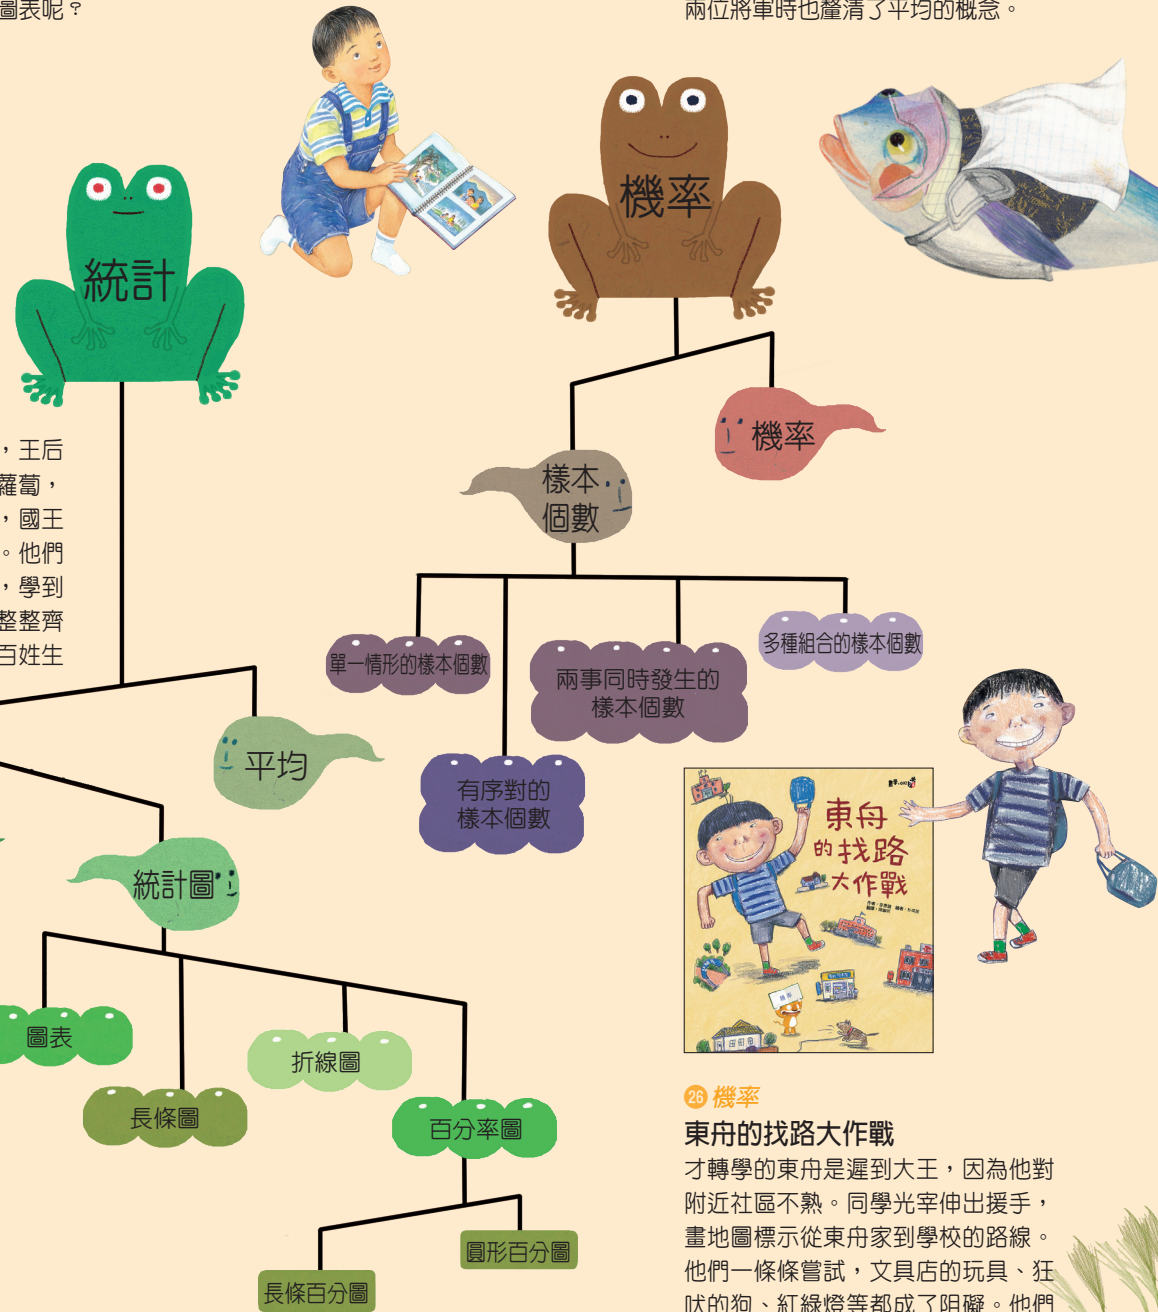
圖表呢？

兩位將軍時也釐清了平均的概念。

統計

機率

，王后
蘿蔔，
，國王
。他們
，學到
整整齊
百姓生

機率

樣本個數

單一情形的樣本個數

兩事同時發生的樣本個數

多種組合的樣本個數

有序對的樣本個數

平均

統計圖

圖表

長條圖

折線圖

百分率圖

圓形百分圖

長條百分圖

東舟的找路大作戰

26 機率

東舟的找路大作戰

才轉學的東舟是遲到大王，因為他對附近社區不熟。同學光宰伸出援手，畫地圖標示從東舟家到學校的路線。他們一條條嘗試，文具店的玩具、狂吠的狗、紅綠燈等都成了阻礙。他們